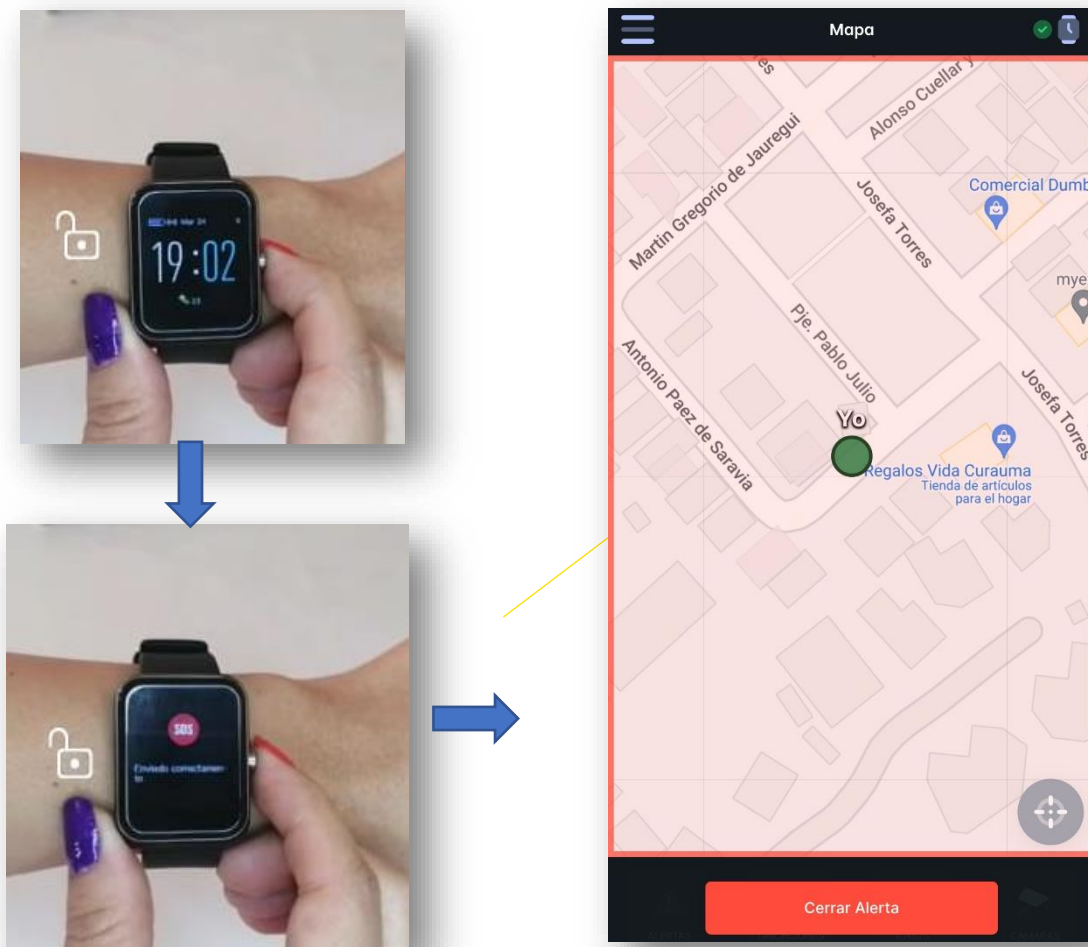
19:02

SOS

Enviado correctamente

Mapa

Alonso Cuellar y

Martin Gregorio de Jauregui

Josefa Torres

Comercial Dumb

mye

Pje. Pablo Julio

Antonio Paez de Saravia

Josefa Torres

Yo

Regalos Vida Curauma
Tienda de artículos para el hogar

Cerrar Alerta